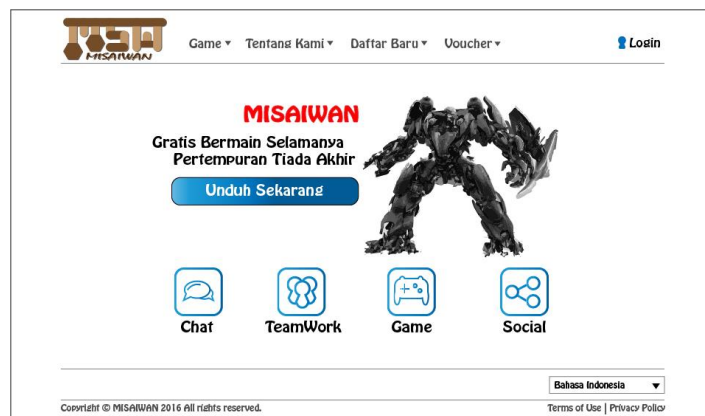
MISAIWAN

Game ▾ Tentang Kami ▾ Daftar Baru ▾ Voucher ▾

Login

MISAIWAN

Gratis Bermain Selamanya
Pertempuran Tiada Akhir

Unduh Sekarang

Chat

TeamWork

Game

Social

Bahasa Indonesia ▾

Copyright © MISAIWAN 2016 All rights reserved.

Terms of Use | Privacy Polic